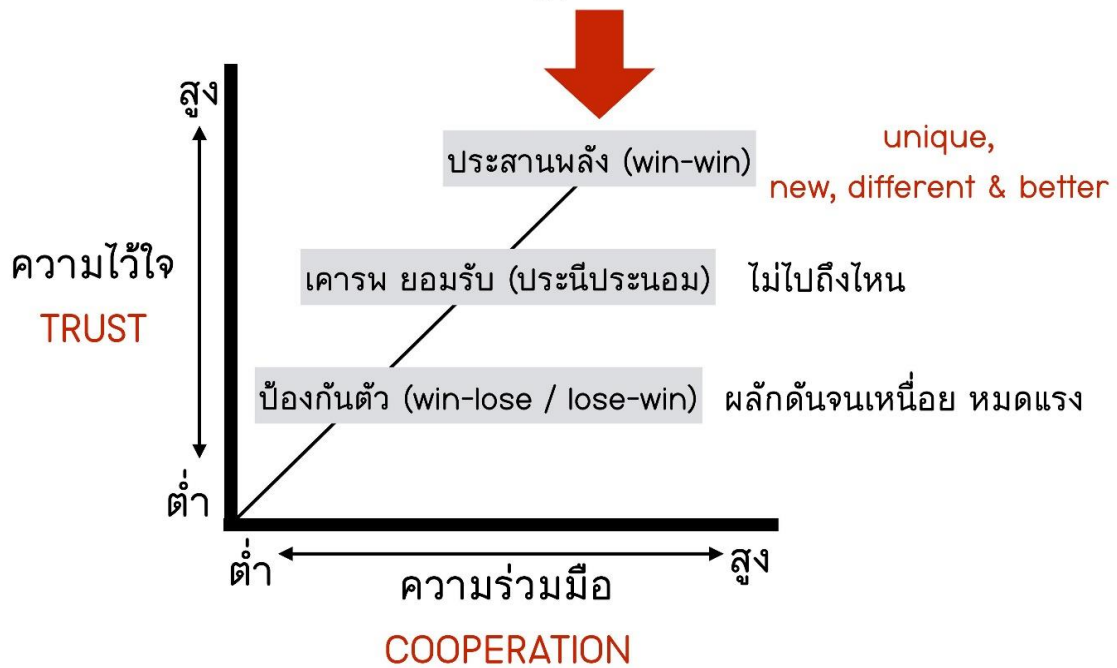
สูง

ประสานพลัง (win-win)

unique, new, different & better

ความไว้ใจ

TRUST

เคารพ ยอมรับ (ประนีประนอม) ไม่ไปถึงไหน

ป้องกันตัว (win-lose / lose-win) ผลักดันจนเหนื่อย หมดแรง

ต่ำ

ต่ำ

สูง

ความร่วมมือ

COOPERATION